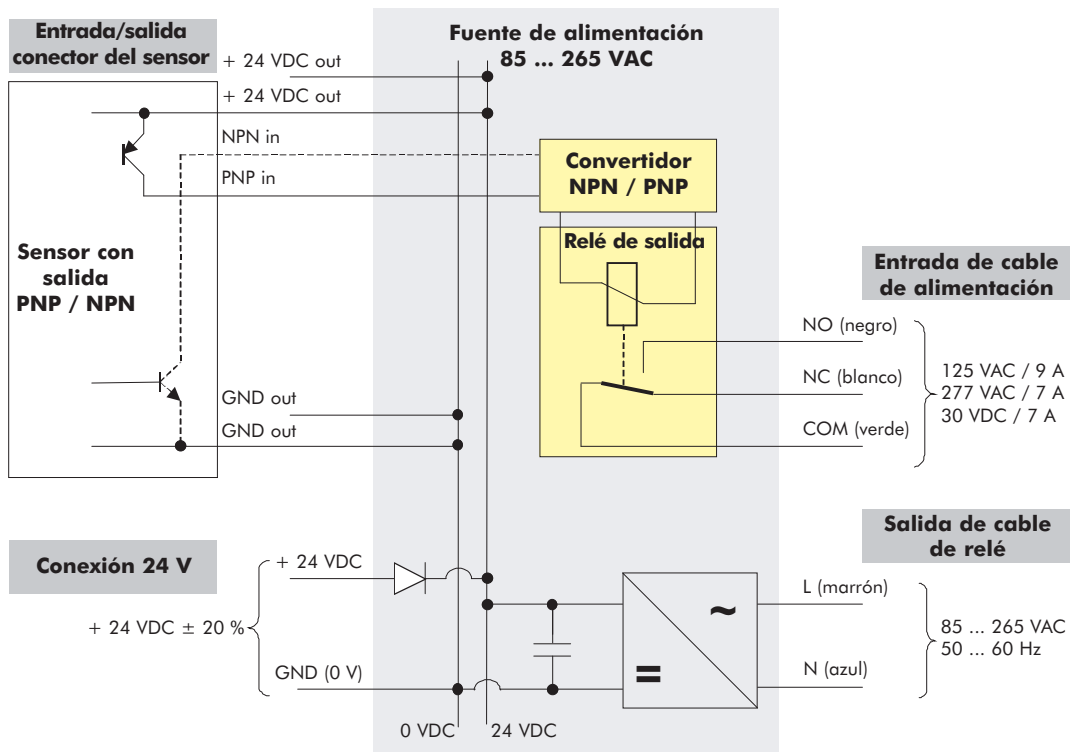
Entrada/salida conector del sensor

Fuente de alimentación 85 ... 265 VAC

+ 24 VDC out

+ 24 VDC out

NPN in

PNP in

Convertidor NPN / PNP

Relé de salida

Sensor con salida PNP / NPN

Entrada de cable de alimentación

NO (negro)

NC (blanco)

COM (verde)

125 VAC / 9 A
277 VAC / 7 A
30 VDC / 7 A

GND out

GND out

Salida de cable de relé

Conexión 24 V

+ 24 VDC

+ 24 VDC ± 20 %

GND (0 V)

L (marrón)

N (azul)

~

=

85 ... 265 VAC
50 ... 60 Hz

0 VDC

24 VDC